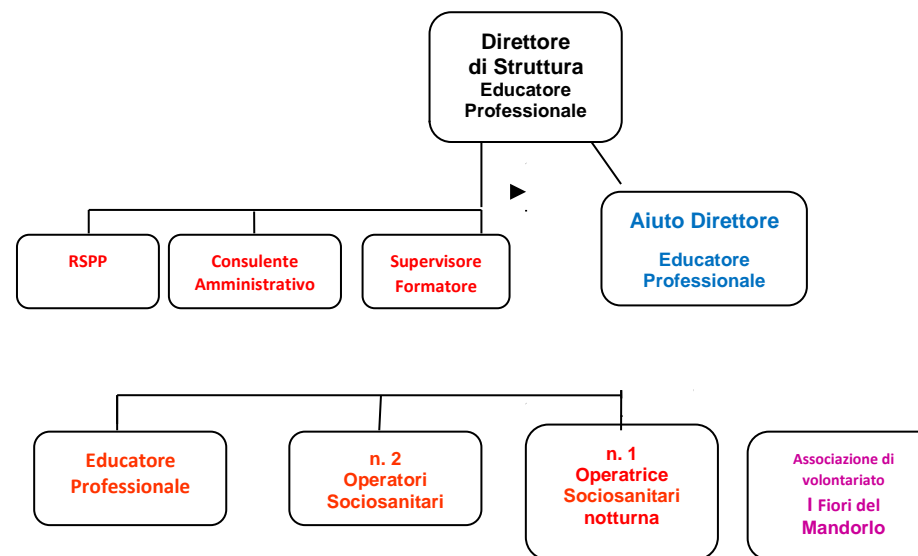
Direttore di Struttura
Educatore Professionale

RSPP

Consulente Amministrativo

Supervisore Formatore

Aiuto Direttore

Educatore Professionale

Educatore Professionale

n. 2 Operatori Sociosanitari

n. 1 Operatrice Sociosanitari notturna

Associazione di volontariato
I Fiori del Mandorlo